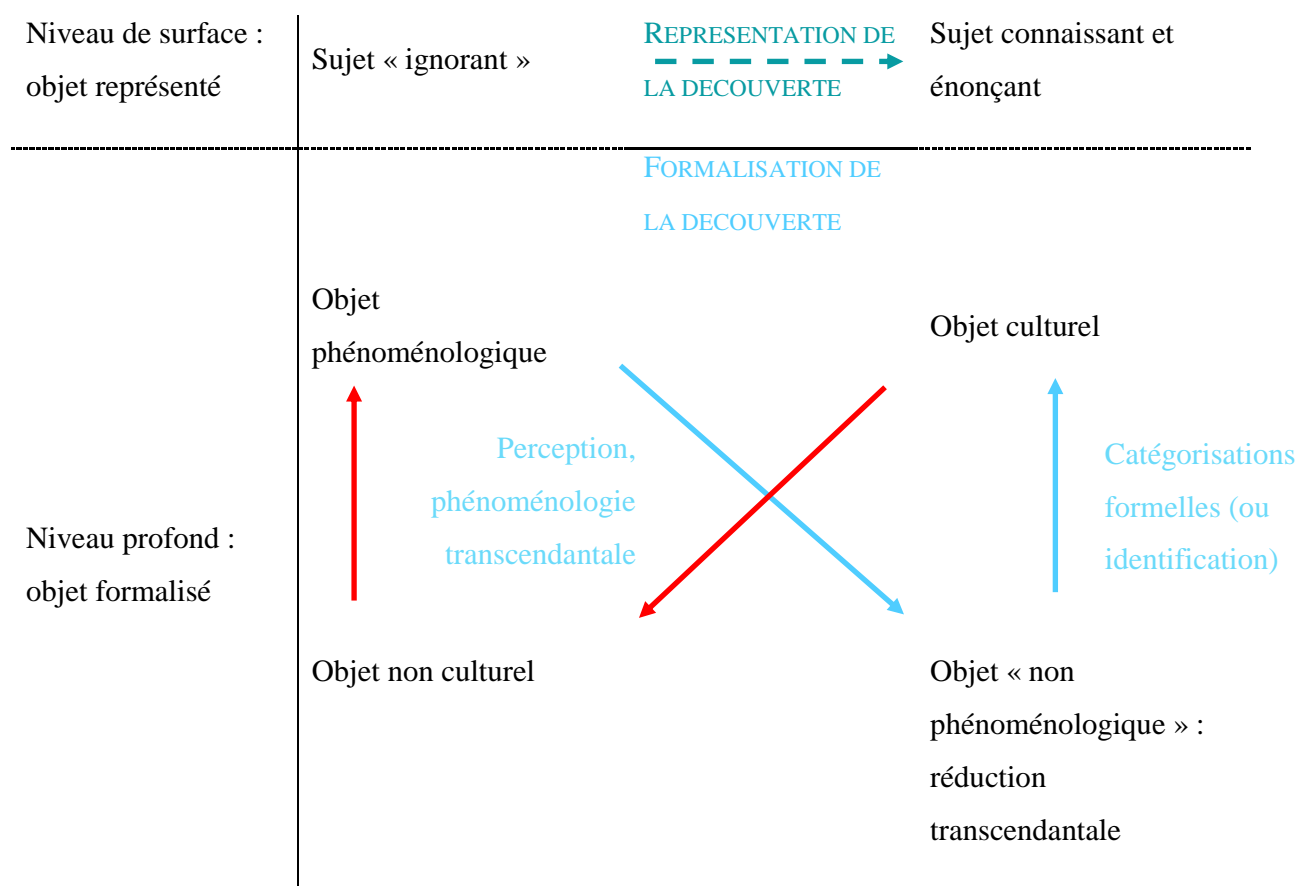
Niveau de surface : objet représenté

Sujet « ignorant »

REPRESENTATION DE LA DECOUVERTE

Sujet connaissant et énonçant

FORMALISATION DE LA DECOUVERTE

Objet phénoménologique

Objet culturel

Perception, phénoménologie transcendantale

Catégorisations formelles (ou identification)

Niveau profond : objet formalisé

Objet non culturel

Objet « non phénoménologique » : réduction transcendantale